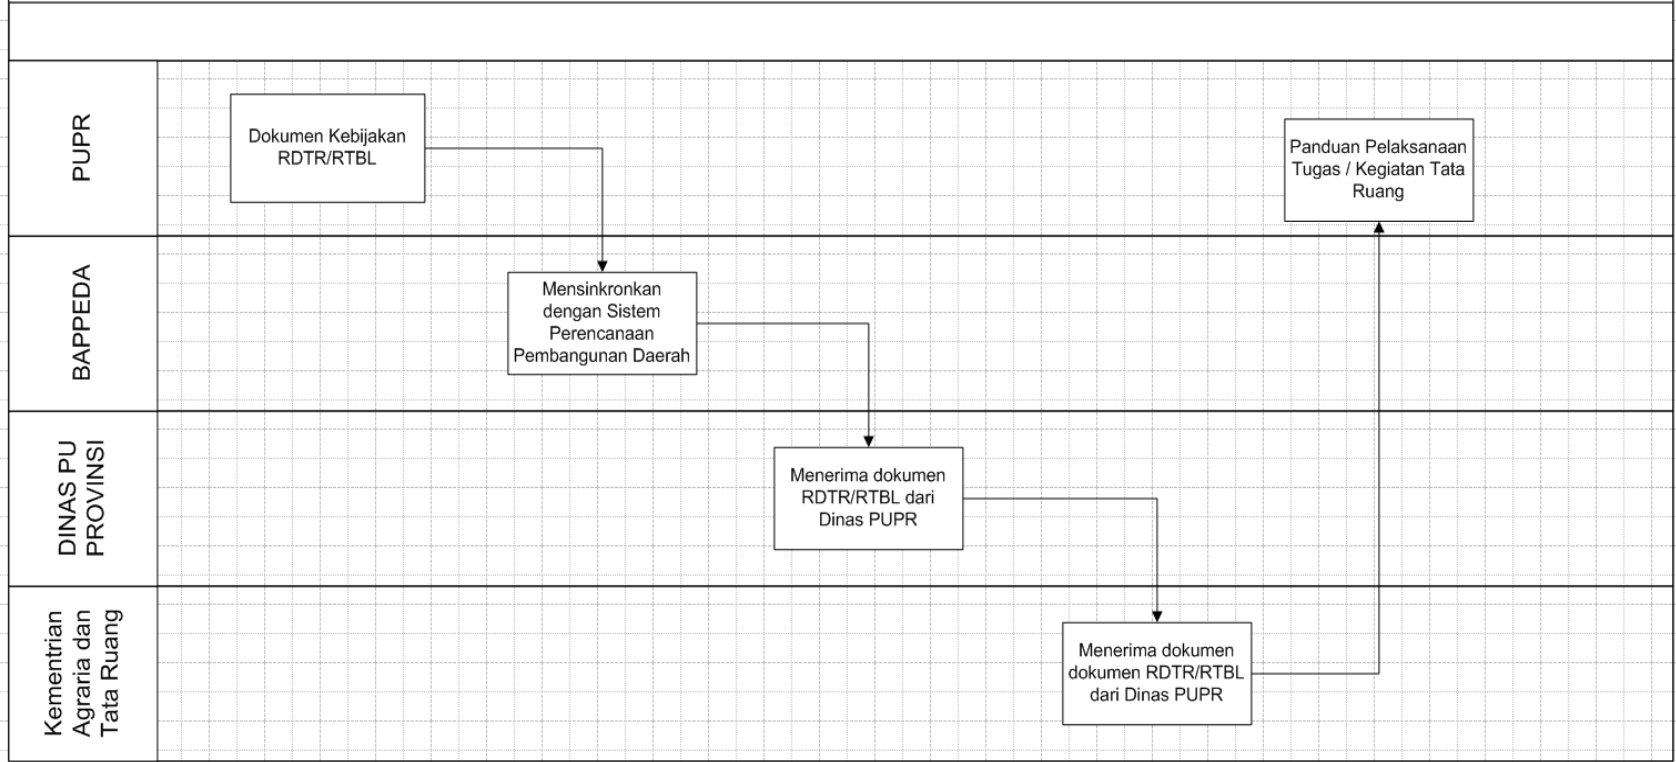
PUPR

Dokumen Kebijakan RDTR/RTBL

Panduan Pelaksanaan Tugas / Kegiatan Tata Ruang

BAPPEDA

Mensinkronkan dengan Sistem Perencanaan Pembangunan Daerah

DINAS PU PROVINSI

Menerima dokumen RDTR/RTBL dari Dinas PUPR

Kementrian Agraria dan Tata Ruang

Menerima dokumen dokumen RDTR/RTBL dari Dinas PUPR